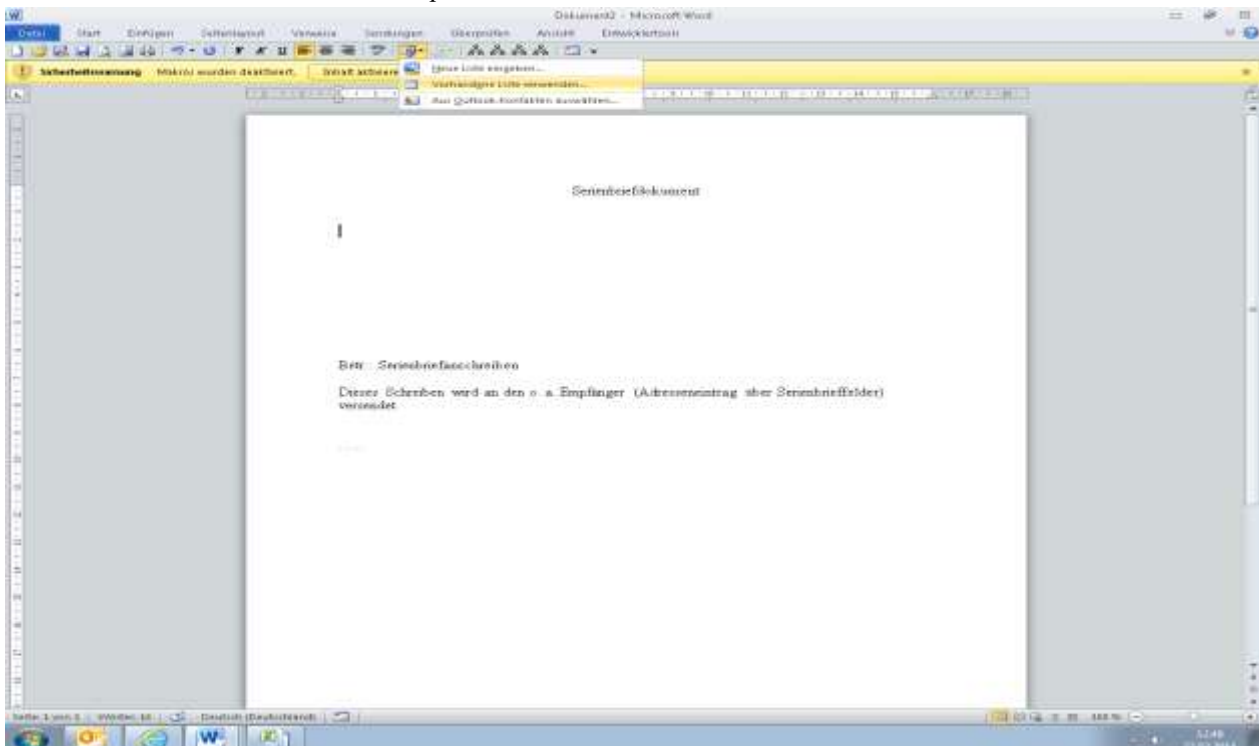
Dokument2 - Microsoft Word

Datei Start Einfügen Seitenlayout Verweise Sendungen Überprüfen Ansicht Entwicklertools

Sicherheitswarnung Makros wurden deaktiviert. Inhalt aktivieren

Neue Liste eingeben...
Vorhandene Liste verwenden...
Aus Outlook-Kontakten auswählen...

Serienbriefdokument

Betr.: Serienbriefanschreiben

Dieses Schreiben wird an den o. a. Empfänger (Adresseneintrag über Serienbrieffelder) versendet.

Seite: 1 von 1 | Wörter: 16 | Deutsch (Deutschland) | 100 %

12:48